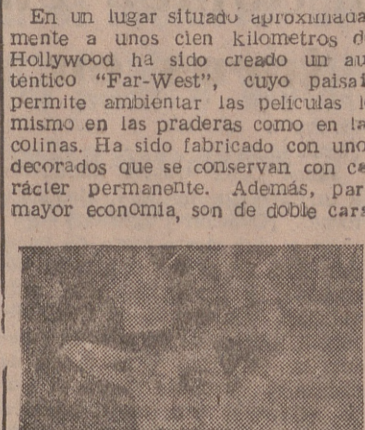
En un lugar situado aproximada mente a unos cien kilometros d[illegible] Hollywood ha sido creado un au téntico "Far-West", cuyo paisa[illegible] permite ambientar las películas l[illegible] mismo en las praderas como en la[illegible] colinas. Ha sido fabricado con uno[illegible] decorados que se conservan con ca rácter permanente. Además, par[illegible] mayor economía, son de doble car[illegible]